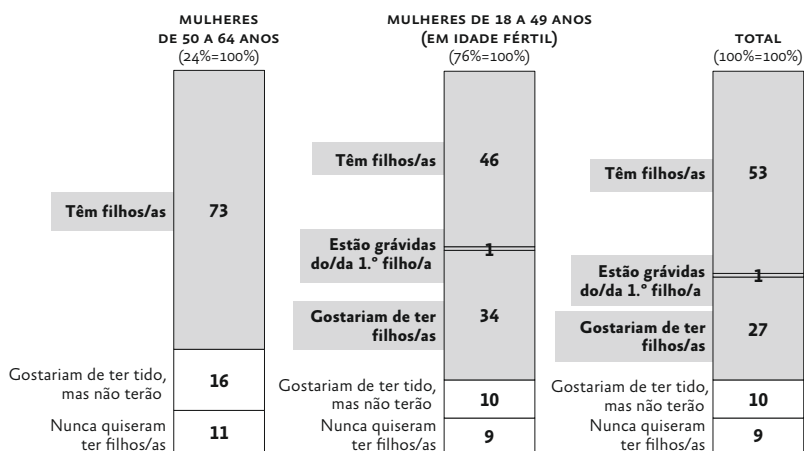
MULHERES DE 50 A 64 ANOS
(24%=100%)

Têm filhos/as
73

Gostariam de ter tido, mas não terão
16

Nunca quiseram ter filhos/as
11

MULHERES DE 18 A 49 ANOS (EM IDADE FÉRTIL)
(76%=100%)

Têm filhos/as
46

Estão grávidas do/da 1.º filho/a
1

Gostariam de ter filhos/as
34

Gostariam de ter tido, mas não terão
10

Nunca quiseram ter filhos/as
9

TOTAL
(100%=100%)

Têm filhos/as
53

Estão grávidas do/da 1.º filho/a
1

Gostariam de ter filhos/as
27

Gostariam de ter tido, mas não terão
10

Nunca quiseram ter filhos/as
9